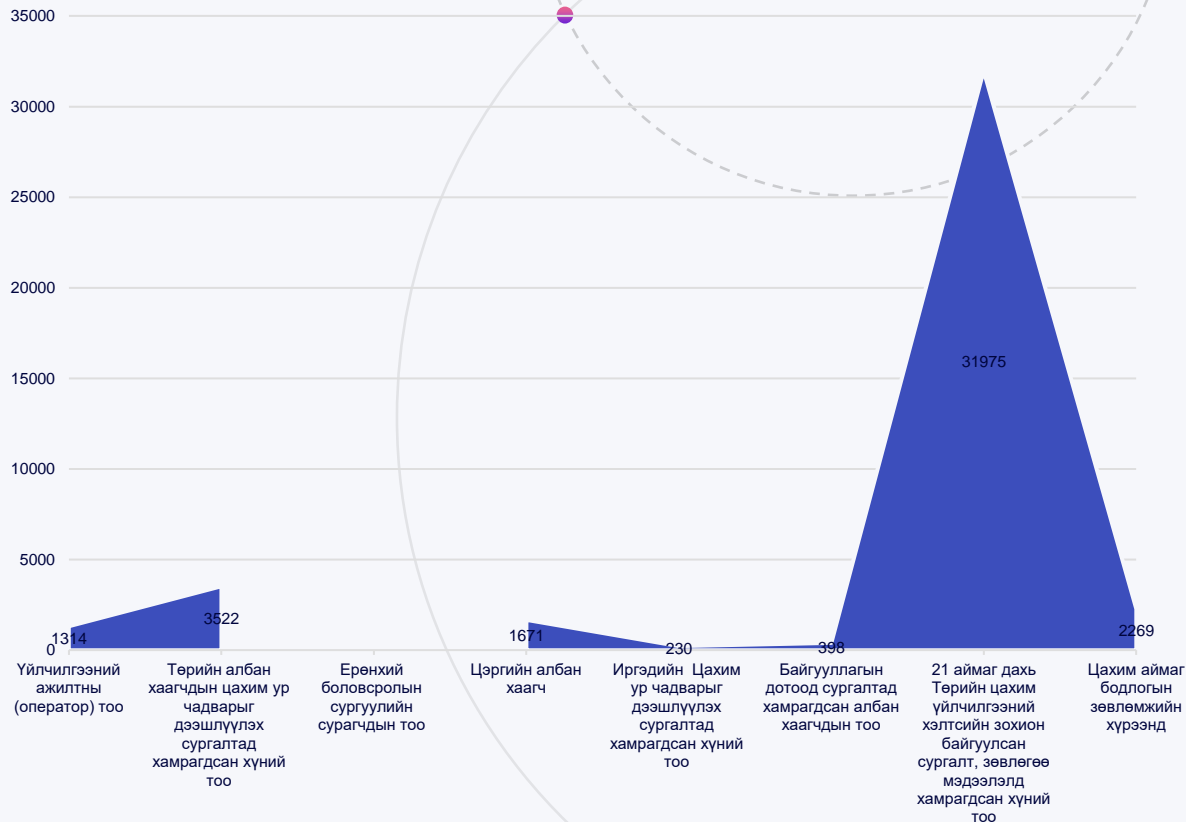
35000
30000
25000
20000
15000
10000
5000
0

1314
3522
1671
230
398
31975
2269

Үйлчилгээний ажилтны (оператор) тоо
Төрийн албан хаагчдын цахим ур чадварыг дээшлүүлэх сургалтад хамрагдсан хүний тоо
Ерөнхий боловсролын сургуулийн сурагчдын тоо
Цэргийн албан хаагч
Иргэдийн Цахим ур чадварыг дээшлүүлэх сургалтад хамрагдсан хүний тоо
Байгууллагын дотоод сургалтад хамрагдсан албан хаагчдын тоо
21 аймаг дахь Төрийн цахим үйлчилгээний хэлтсийн зохион байгуулсан сургалт, зөвлөгөө мэдээлэлд хамрагдсан хүний тоо
Цахим аймаг бодлогын зөвлөмжийн хүрээнд